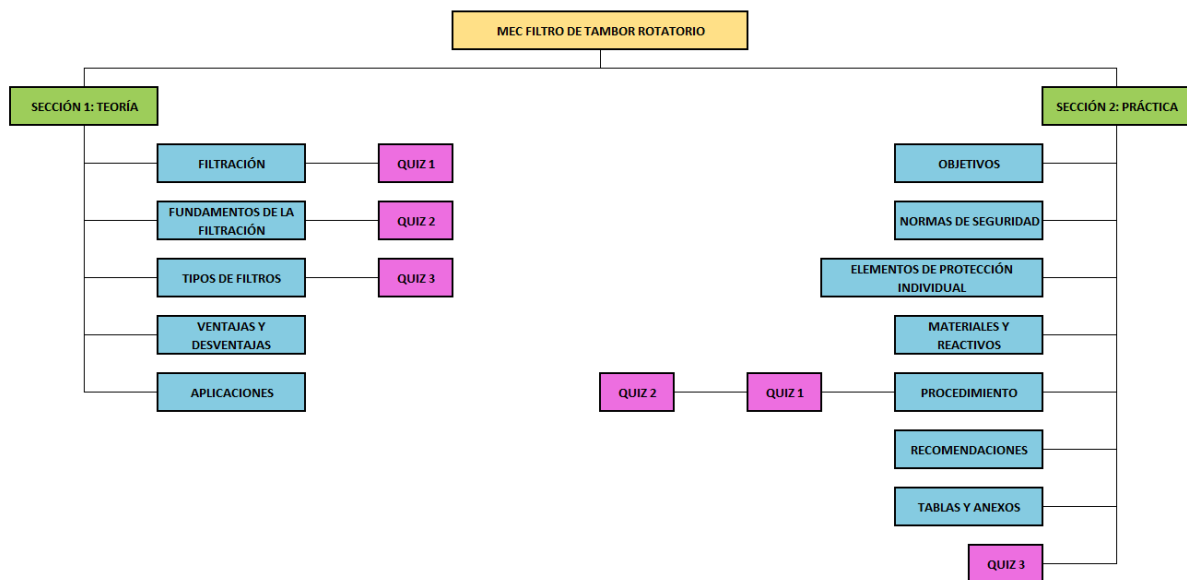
MEC FILTRO DE TAMBOR ROTATORIO

SECCIÓN 1: TEORÍA

FILTRACIÓN

QUIZ 1

FUNDAMENTOS DE LA FILTRACIÓN

QUIZ 2

TIPOS DE FILTROS

QUIZ 3

VENTAJAS Y DESVENTAJAS

APLICACIONES

SECCIÓN 2: PRÁCTICA

OBJETIVOS

NORMAS DE SEGURIDAD

ELEMENTOS DE PROTECCIÓN INDIVIDUAL

MATERIALES Y REACTIVOS

QUIZ 2

QUIZ 1

PROCEDIMIENTO

RECOMENDACIONES

TABLAS Y ANEXOS

QUIZ 3